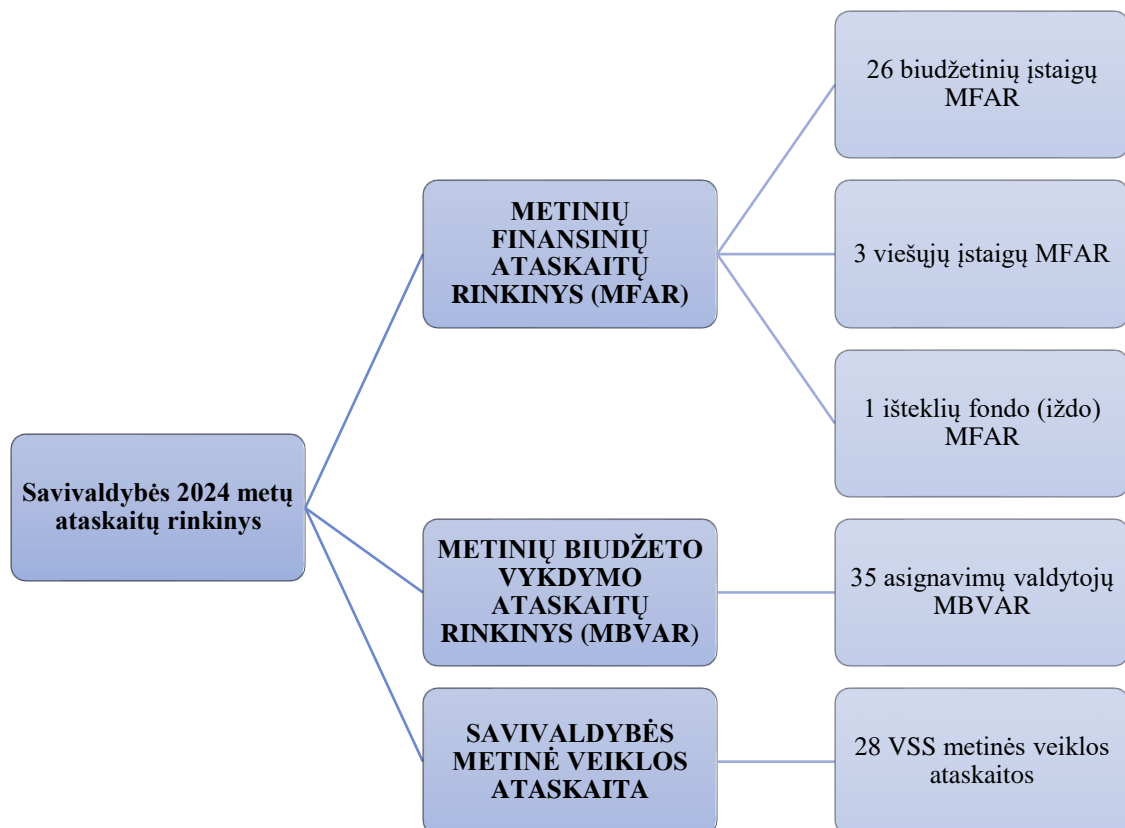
Savivaldybės 2024 metų ataskaitų rinkinys

METINIŲ FINANSINIŲ ATASKAITŲ RINKINYS (MFAR)

26 biudžetinių įstaigų MFAR

3 viešųjų įstaigų MFAR

1 išteklių fondo (iždo) MFAR

METINIŲ BIUDŽETO VYKDYMO ATASKAITŲ RINKINYS (MBVAR)

35 asignavimų valdytojų MBVAR

SAVIVALDYBĖS METINĖ VEIKLOS ATASKAITA

28 VSS metinės veiklos ataskaitos